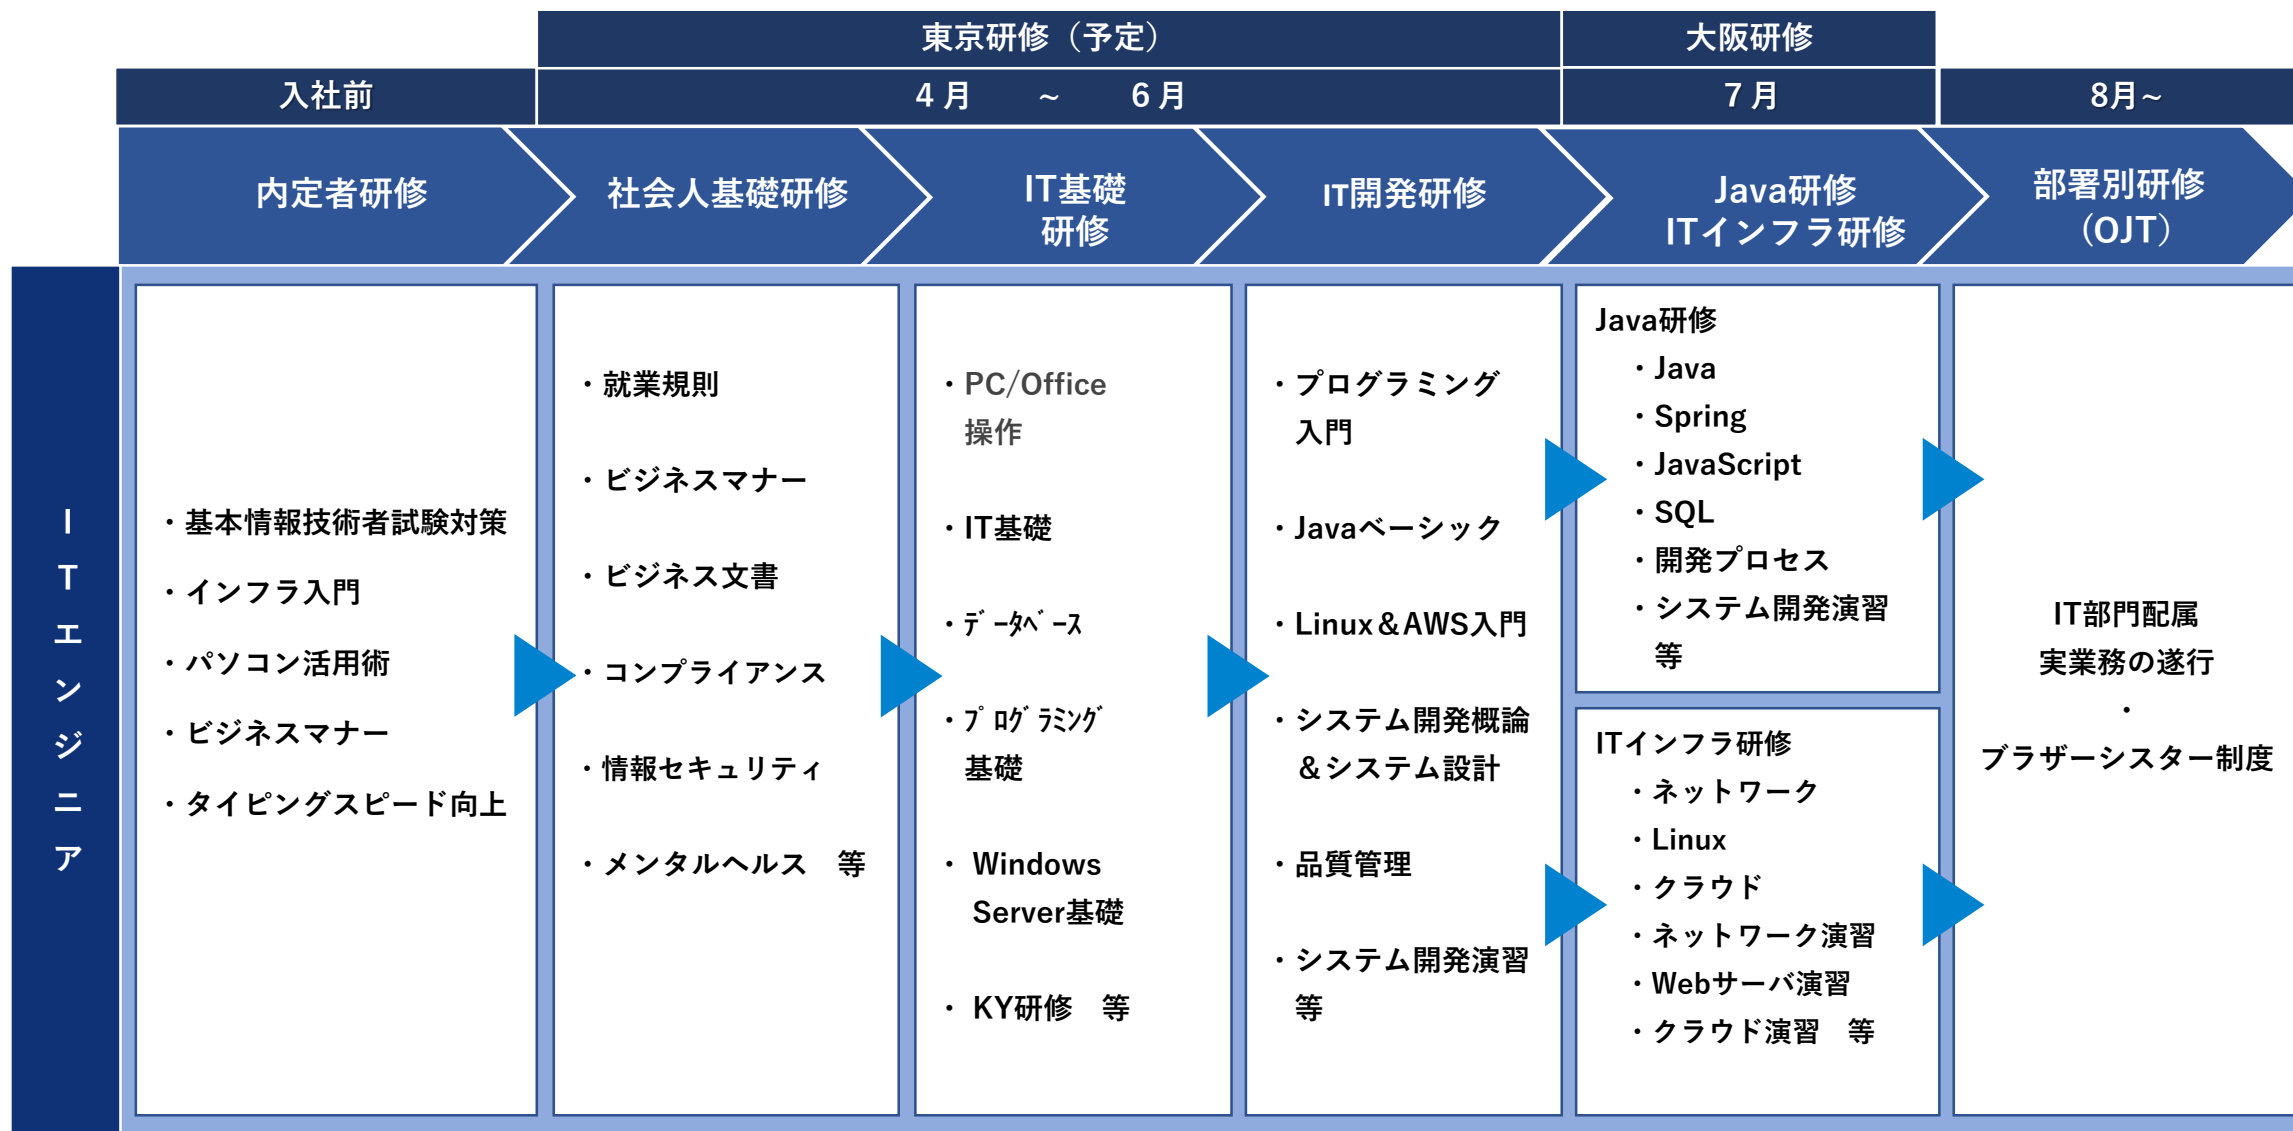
東京研修（予定）

大阪研修

入社前

４月　～　６月

７月

8月~

内定者研修

社会人基礎研修

IT基礎研修

IT開発研修

Java研修
ITインフラ研修

部署別研修
(OJT)

ITエンジニア

・基本情報技術者試験対策
・インフラ入門
・パソコン活用術
・ビジネスマナー
・タイピングスピード向上

・就業規則
・ビジネスマナー
・ビジネス文書
・コンプライアンス
・情報セキュリティ
・メンタルヘルス　等

・PC/Office操作
・IT基礎
・ﾃﾞｰﾀﾍﾞｰｽ
・ﾌﾟﾛｸﾞﾗﾐﾝｸﾞ基礎
・Windows Server基礎
・KY研修　等

・プログラミング入門
・Javaベーシック
・Linux＆AWS入門
・システム開発概論＆システム設計
・品質管理
・システム開発演習等

Java研修
・Java
・Spring
・JavaScript
・SQL
・開発プロセス
・システム開発演習等

ITインフラ研修
・ネットワーク
・Linux
・クラウド
・ネットワーク演習
・Webサーバ演習
・クラウド演習　等

IT部門配属
実業務の遂行
・
ブラザーシスター制度